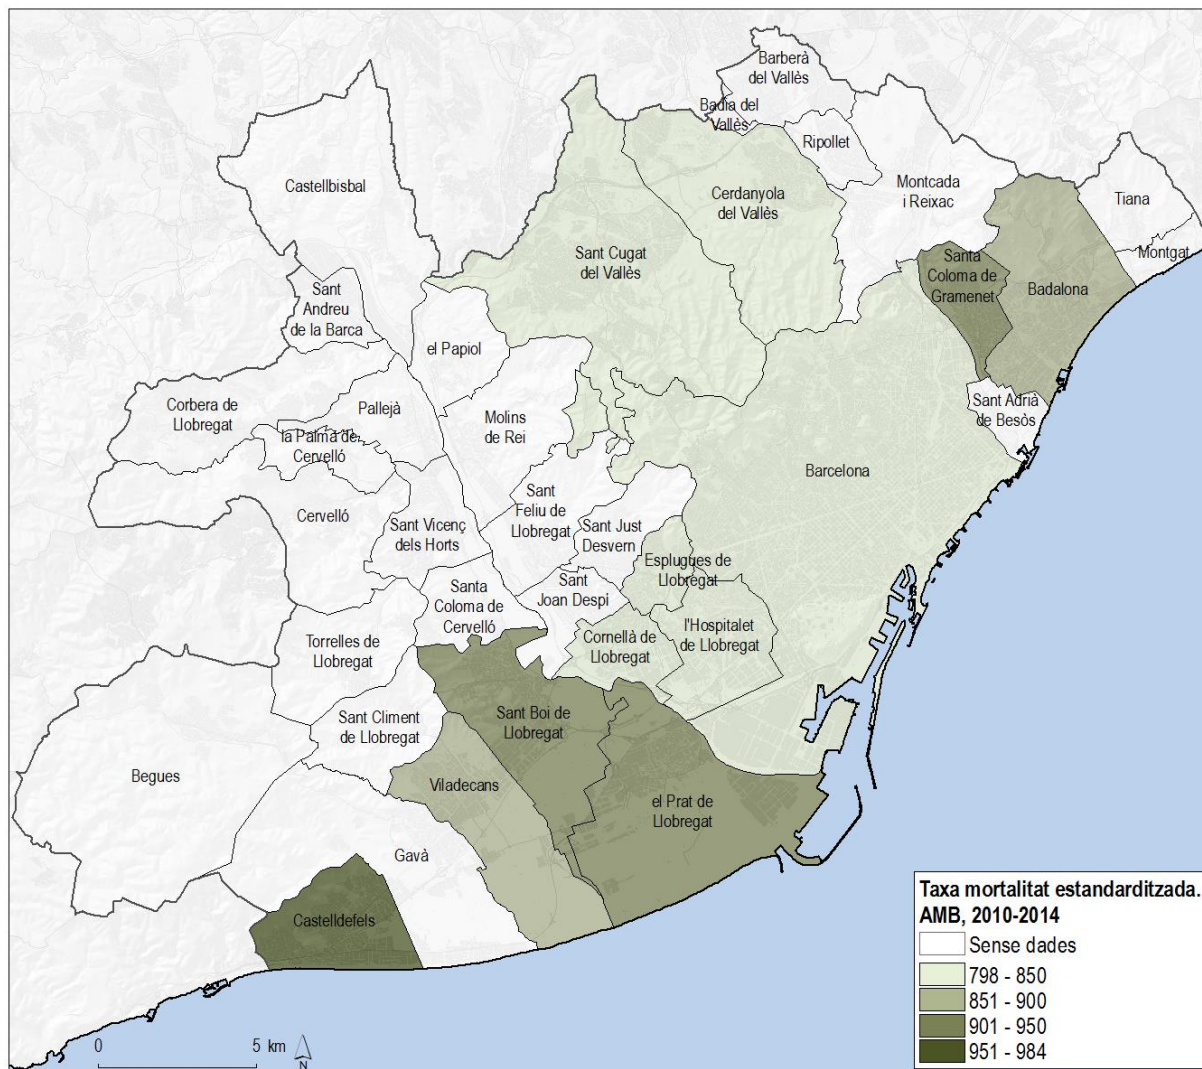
Barberà del Vallès

Badia del Vallès

Ripollet

Castellbisbal

Cerdanyola del Vallès

Montcada i Reixac

Tiana

Sant Cugat del Vallès

Montgat

Santa Coloma de Gramenet

Badalona

Sant Andreu de la Barca

el Papiol

Corbera de Llobregat

Pallejà

la Palma de Cervelló

Molins de Rei

Sant Adrià de Besòs

Barcelona

Sant Feliu de Llobregat

Cervelló

Sant Vicenç dels Horts

Sant Just Desvern

Esplugues de Llobregat

Santa Coloma de Cervelló

Sant Joan Despí

Cornellà de Llobregat

l'Hospitalet de Llobregat

Torrelles de Llobregat

Sant Boi de Llobregat

Sant Climent de Llobregat

Begues

Viladecans

el Prat de Llobregat

Gavà

Castelldefels

0

5 km

N

Taxa mortalitat estandarditzada. AMB, 2010-2014

Sense dades

798 - 850

851 - 900

901 - 950

951 - 984